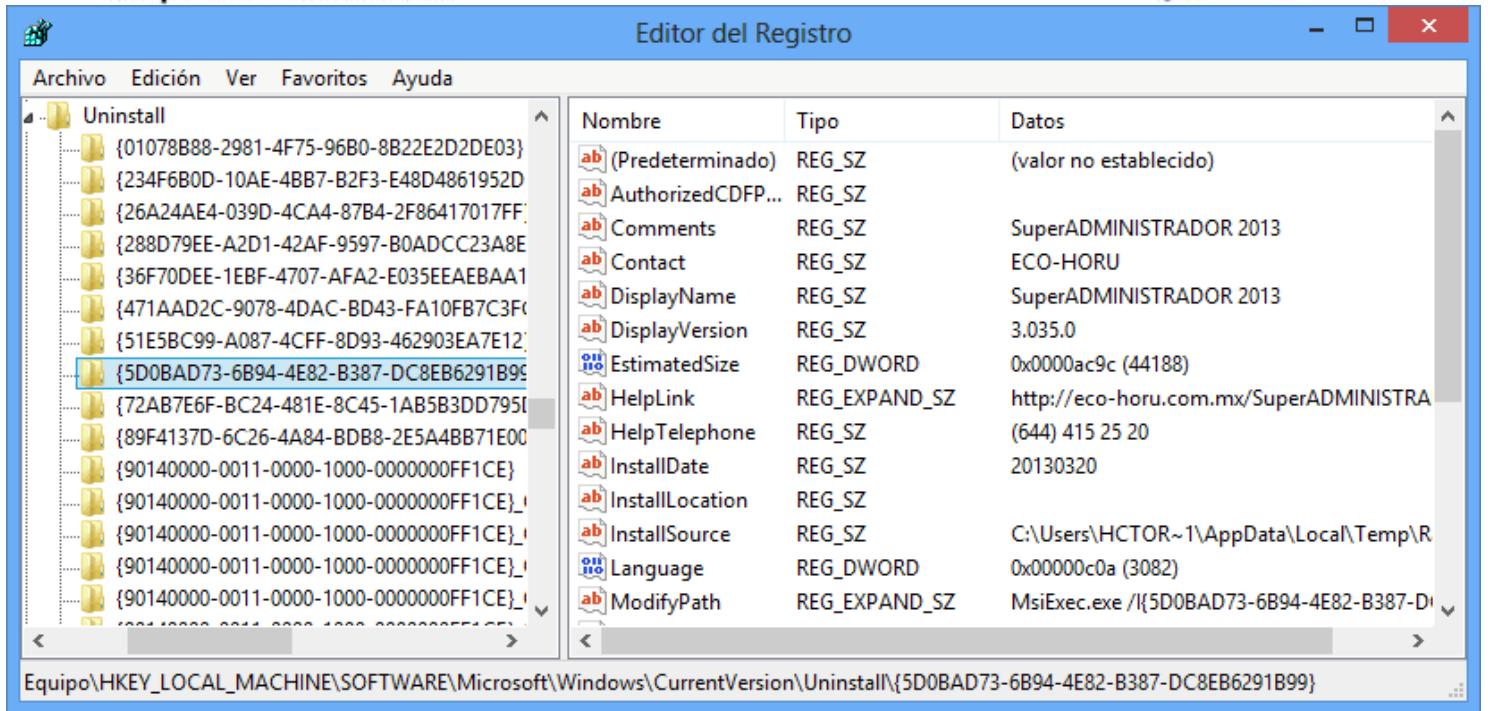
Editor del Registro

Archivo Edición Ver Favoritos Ayuda

Uninstall
{01078B88-2981-4F75-96B0-8B22E2D2DE03}
{234F6B0D-10AE-4BB7-B2F3-E48D4861952D
{26A24AE4-039D-4CA4-87B4-2F86417017FF
{288D79EE-A2D1-42AF-9597-B0ADCC23A8E
{36F70DEE-1EBF-4707-AFA2-E035EEAEBAA1
{471AAD2C-9078-4DAC-BD43-FA10FB7C3F
{51E5BC99-A087-4CFF-8D93-462903EA7E12
{5D0BAD73-6B94-4E82-B387-DC8EB6291B9
{72AB7E6F-BC24-481E-8C45-1AB5B3DD795
{89F4137D-6C26-4A84-BDB8-2E5A4BB71E00
{90140000-0011-0000-1000-0000000FF1CE}
{90140000-0011-0000-1000-0000000FF1CE}_
{90140000-0011-0000-1000-0000000FF1CE}_
{90140000-0011-0000-1000-0000000FF1CE}_
{90140000-0011-0000-1000-0000000FF1CE}_

| Nombre | Tipo | Datos |
|---|---|---|
| (Predeterminado) | REG_SZ | (valor no establecido) |
| AuthorizedCDFP... | REG_SZ | |
| Comments | REG_SZ | SuperADMINISTRADOR 2013 |
| Contact | REG_SZ | ECO-HORU |
| DisplayName | REG_SZ | SuperADMINISTRADOR 2013 |
| DisplayVersion | REG_SZ | 3.035.0 |
| EstimatedSize | REG_DWORD | 0x0000ac9c (44188) |
| HelpLink | REG_EXPAND_SZ | http://eco-horu.com.mx/SuperADMINISTRA |
| HelpTelephone | REG_SZ | (644) 415 25 20 |
| InstallDate | REG_SZ | 20130320 |
| InstallLocation | REG_SZ | |
| InstallSource | REG_SZ | C:\Users\HCTOR~1\AppData\Local\Temp\R |
| Language | REG_DWORD | 0x00000c0a (3082) |
| ModifyPath | REG_EXPAND_SZ | MsiExec.exe /I{5D0BAD73-6B94-4E82-B387-D |

Equipo\HKEY_LOCAL_MACHINE\SOFTWARE\Microsoft\Windows\CurrentVersion\Uninstall\{5D0BAD73-6B94-4E82-B387-DC8EB6291B99}